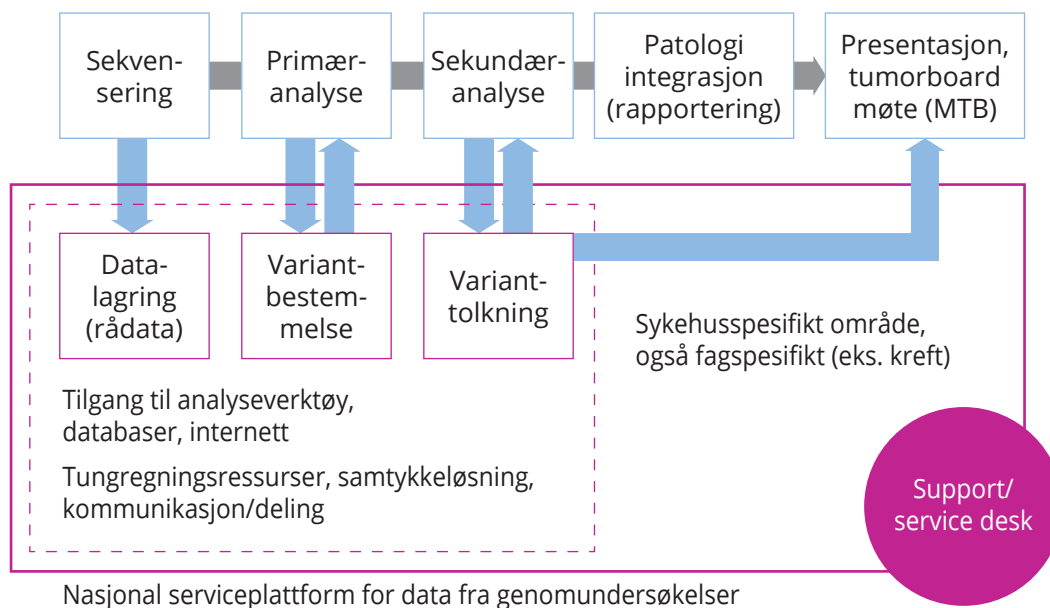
Sekvensering

Primæranalyse

Sekundæranalyse

Patologi integrasjon (rapportering)

Presentasjon, tumorboard møte (MTB)

Datalagring (rådata)

Variantbestemmelse

Varianttolkning

Sykehusspesifikt område, også fagspesifikt (eks. kreft)

Tilgang til analyseverktøy, databaser, internett

Tungregningsressurser, samtykkeløsning, kommunikasjon/deling

Support/ service desk

Nasjonal serviceplattform for data fra genomundersøkelser